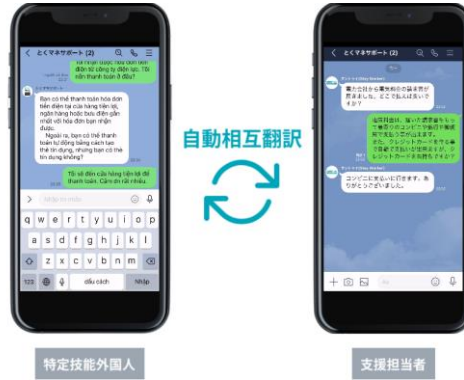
とくマネサポート (2)

Tôi nhận được hóa đơn tiền điện từ công ty điện lực. Tôi nên thanh toán ở đâu?

Bạn có thể thanh toán hóa đơn tiền điện tại cửa hàng tiện lợi, ngân hàng hoặc bưu điện gần nhất với hóa đơn bạn nhận được.
Ngoài ra, bạn có thể thanh toán tự động bằng cách tạo thẻ tín dụng, nhưng bạn có thể tìm dung không?

Tôi sẽ đến cửa hàng tiện lợi để thanh toán. Cảm ơn rất nhiều.

q w e r t y u i o p
a s d f g h j k l
z x c v b n m
123 dấu cách Nhập

自動相互翻訳

とくマネサポート (2)

電力会社から電気料金の請求書が来ました。どこで払えばいいですか?

お近くのコンビニや銀行や郵便局で支払いができます。また、クレジットカードを作ると自動で支払うこともできますが、クレジットカードを作りますか?

コンビニに支払いに行きます。ありがとうございました。

特定技能外国人

支援担当者